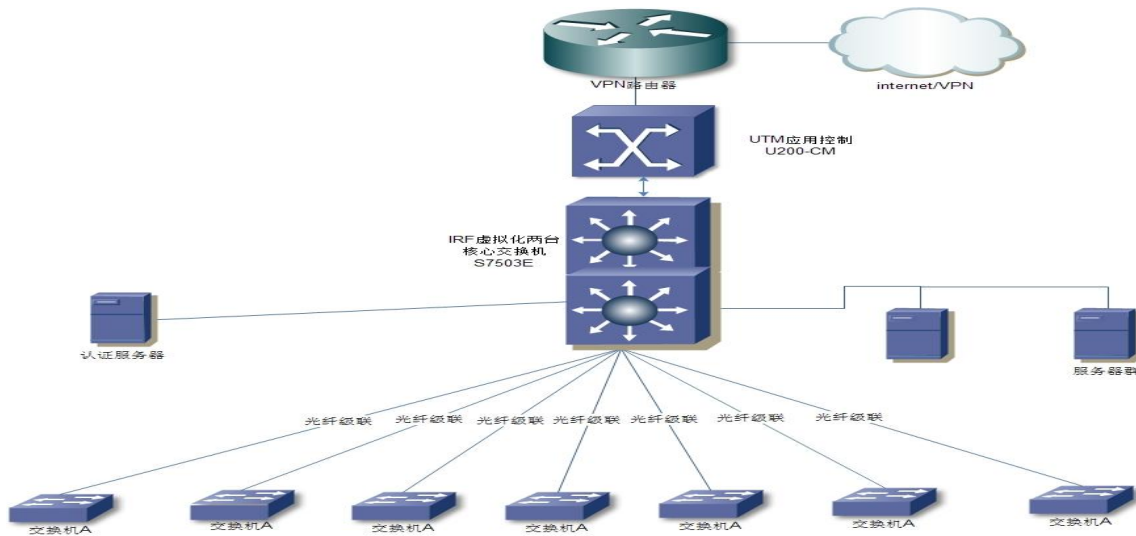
VPN路由器

internet/VPN

UTM应用控制
U200-CM

IRF虚拟化两台
核心交换机
S7503E

认证服务器

服务器群

光纤级联 光纤级联 光纤级联 光纤级联 光纤级联 光纤级联 光纤级联

交换机A 交换机A 交换机A 交换机A 交换机A 交换机A 交换机A